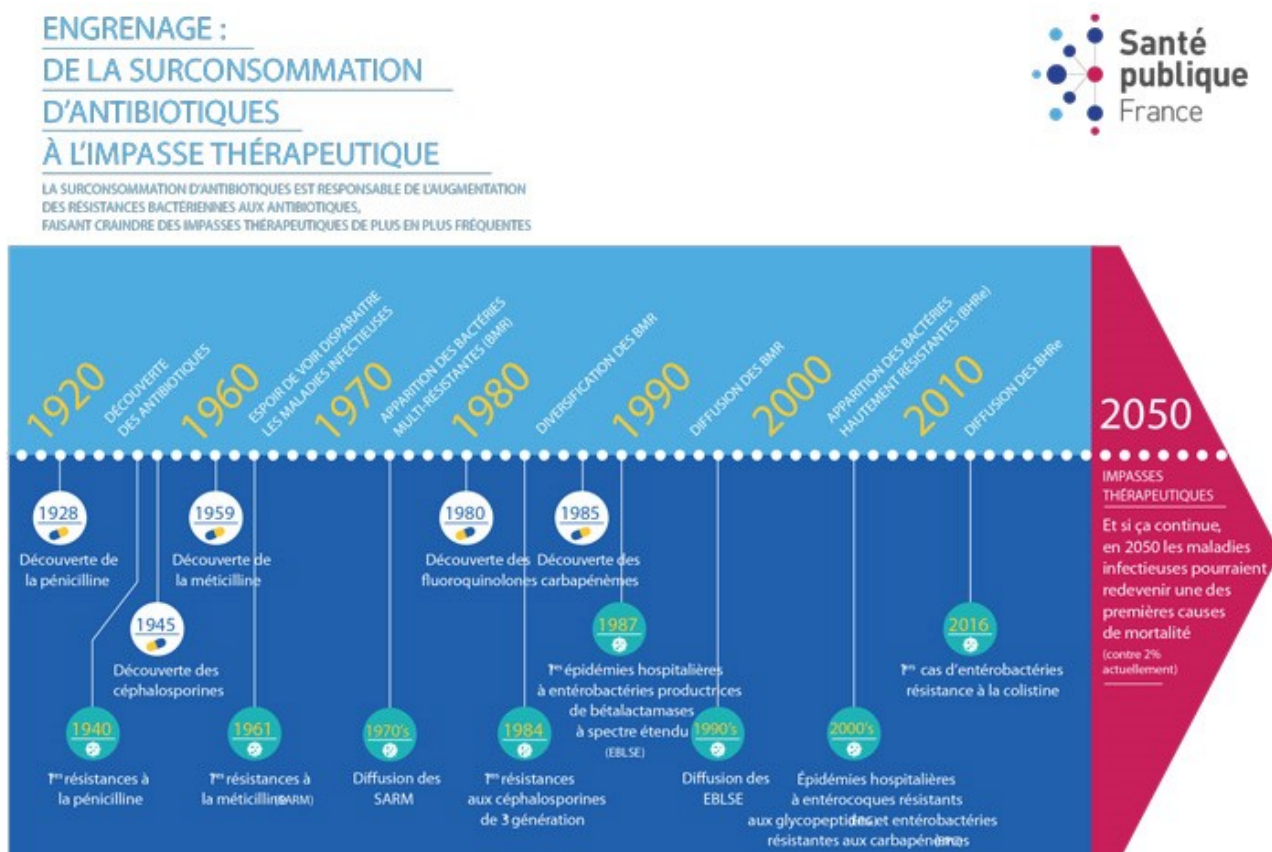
ENGRENAGE :
DE LA SURCONSOMMATION D'ANTIBIOTIQUES À L'IMPASSE THÉRAPEUTIQUE

LA SURCONSOMMATION D'ANTIBIOTIQUES EST RESPONSABLE DE L'AUGMENTATION DES RÉSISTANCES BACTÉRIENNES AUX ANTIBIOTIQUES, FAISANT CRAINDRE DES IMPASSES THÉRAPEUTIQUES DE PLUS EN PLUS FRÉQUENTES

Santé publique France

1920
DÉCOUVERTE DES ANTIBIOTIQUES
1960
ESPOIR DE VOIR DISPARAITRE LES MALADIES INFECTIEUSES
1970
APPARITION DES BACTÉRIES MULTI-RÉSISTANTES (BMR)
1980
DIVERSIFICATION DES BMR
1990
DIFFUSION DES BMR
2000
APPARITION DES BACTÉRIES HAUTEMENT RÉSISTANTES (BHRe)
2010
DIFFUSION DES BHRe

2050
IMPASSES THÉRAPEUTIQUES
Et si ça continue, en 2050 les maladies infectieuses pourraient redevenir une des premières causes de mortalité
(contre 2% actuellement)

1928
Découverte de la pénicilline

1945
Découverte des céphalosporines

1959
Découverte de la méticilline

1980
Découverte des fluoroquinolones

1985
Découverte des carbapénèmes

1987
1res épidémies hospitalières à entérobactéries productrices de bétalactamases à spectre étendu (EBLSE)

2016
1ers cas d'entérobactéries résistance à la colistine

1940
1res résistances à la pénicilline

1961
1res résistances à la méticilline (SARM)

1970's
Diffusion des SARM

1984
1res résistances aux céphalosporines de 3 génération

1990's
Diffusion des EBLSE

2000's
Épidémies hospitalières à entérocoques résistants aux glycopeptides (ERG) et entérobactéries résistantes aux carbapénèmes (EPC)